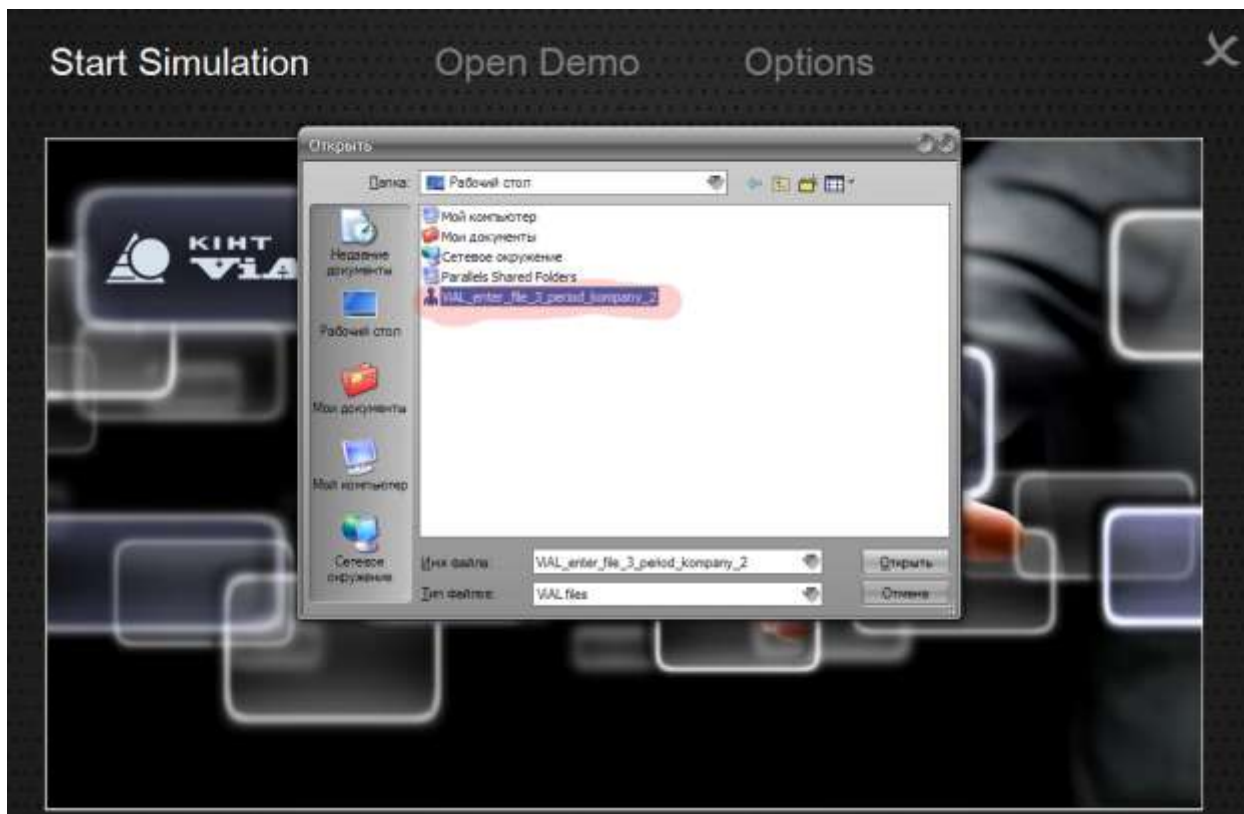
Start Simulation
Open Demo
Options

КІНТ
ViA

Открыть

Папка: Рабочий стол

Недавние документы
Рабочий стол
Мои документы
Мой компьютер
Сетевое окружение

Мой компьютер
Мои документы
Сетевое окружение
Parallels Shared Folders
ViAL_enter_file_3_period_kompany_2

Имя файла: ViAL_enter_file_3_period_kompany_2
Тип файлов: ViAL files

Открыть
Отмена